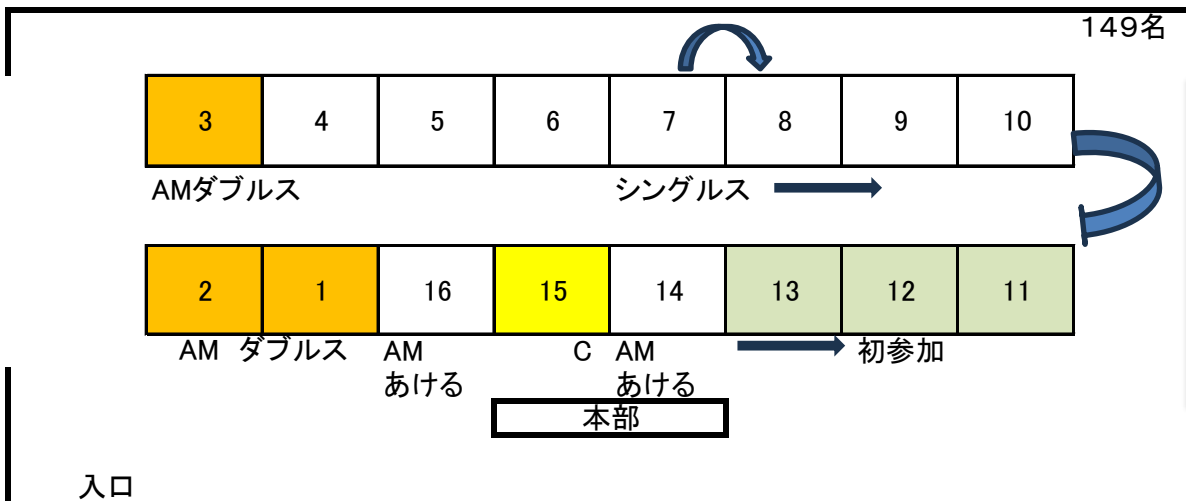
149名

| 3 | 4 | 5 | 6 | 7 | 8 | 9 | 10 |
|---|---|---|---|---|---|---|---|

AMダブルス

シングルス

| 2 | 1 | 16 | 15 | 14 | 13 | 12 | 11 |
|---|---|---|---|---|---|---|---|

AM ダブルス AM あける C AM あける 初参加

本部

入口